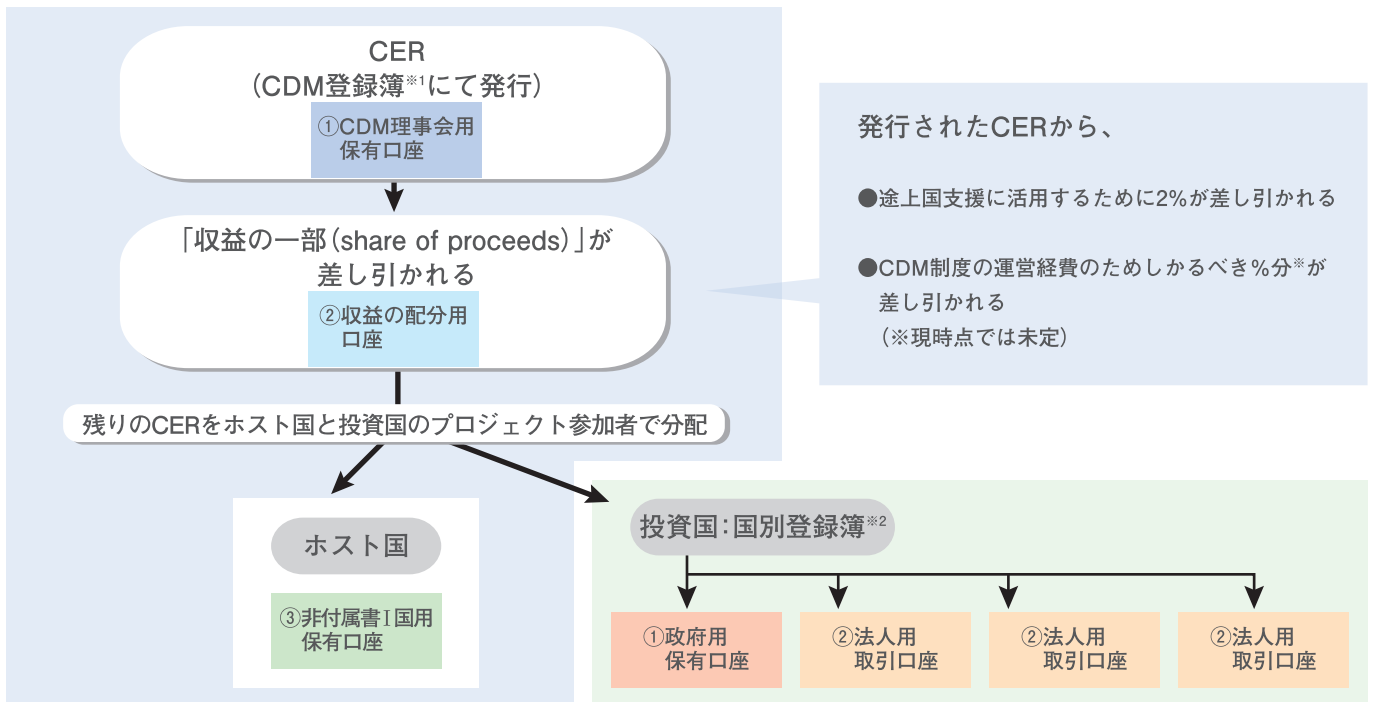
CER
（CDM登録簿※1にて発行）

①CDM理事会用保有口座

「収益の一部（share of proceeds）」が差し引かれる

②収益の配分用口座

発行されたCERから、

●途上国支援に活用するために2%が差し引かれる

●CDM制度の運営経費のためしかるべき%分※が差し引かれる
（※現時点では未定）

残りのCERをホスト国と投資国のプロジェクト参加者で分配

ホスト国

③非付属書I国用保有口座

投資国：国別登録簿※2

①政府用保有口座

②法人用取引口座

②法人用取引口座

②法人用取引口座